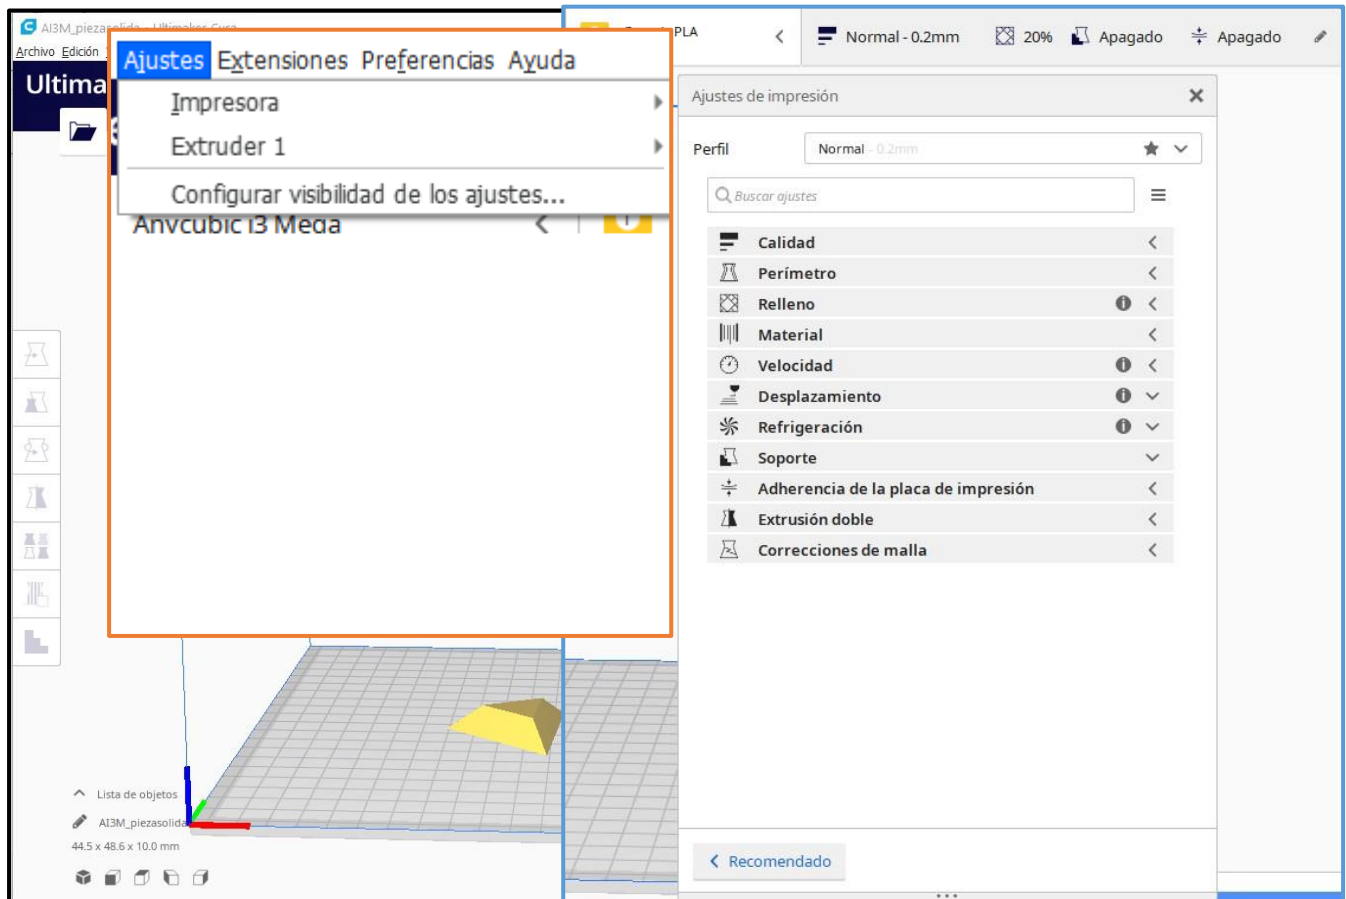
AI3M_pieza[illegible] - Ultimaker Cura
Archivo Edición
Ultima
Ajustes Extensiones Preferencias Ayuda
Impresora
Extruder 1
Configurar visibilidad de los ajustes...
Anycubic i3 Mega
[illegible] PLA
Normal - 0.2mm
20%
Apagado
Apagado
Ajustes de impresión
Perfil
Normal - 0.2mm
Buscar ajustes
Calidad
Perímetro
Relleno
Material
Velocidad
Desplazamiento
Refrigeración
Soporte
Adherencia de la placa de impresión
Extrusión doble
Correcciones de malla
Recomendado
Lista de objetos
AI3M_piezasolida
44.5 x 48.6 x 10.0 mm